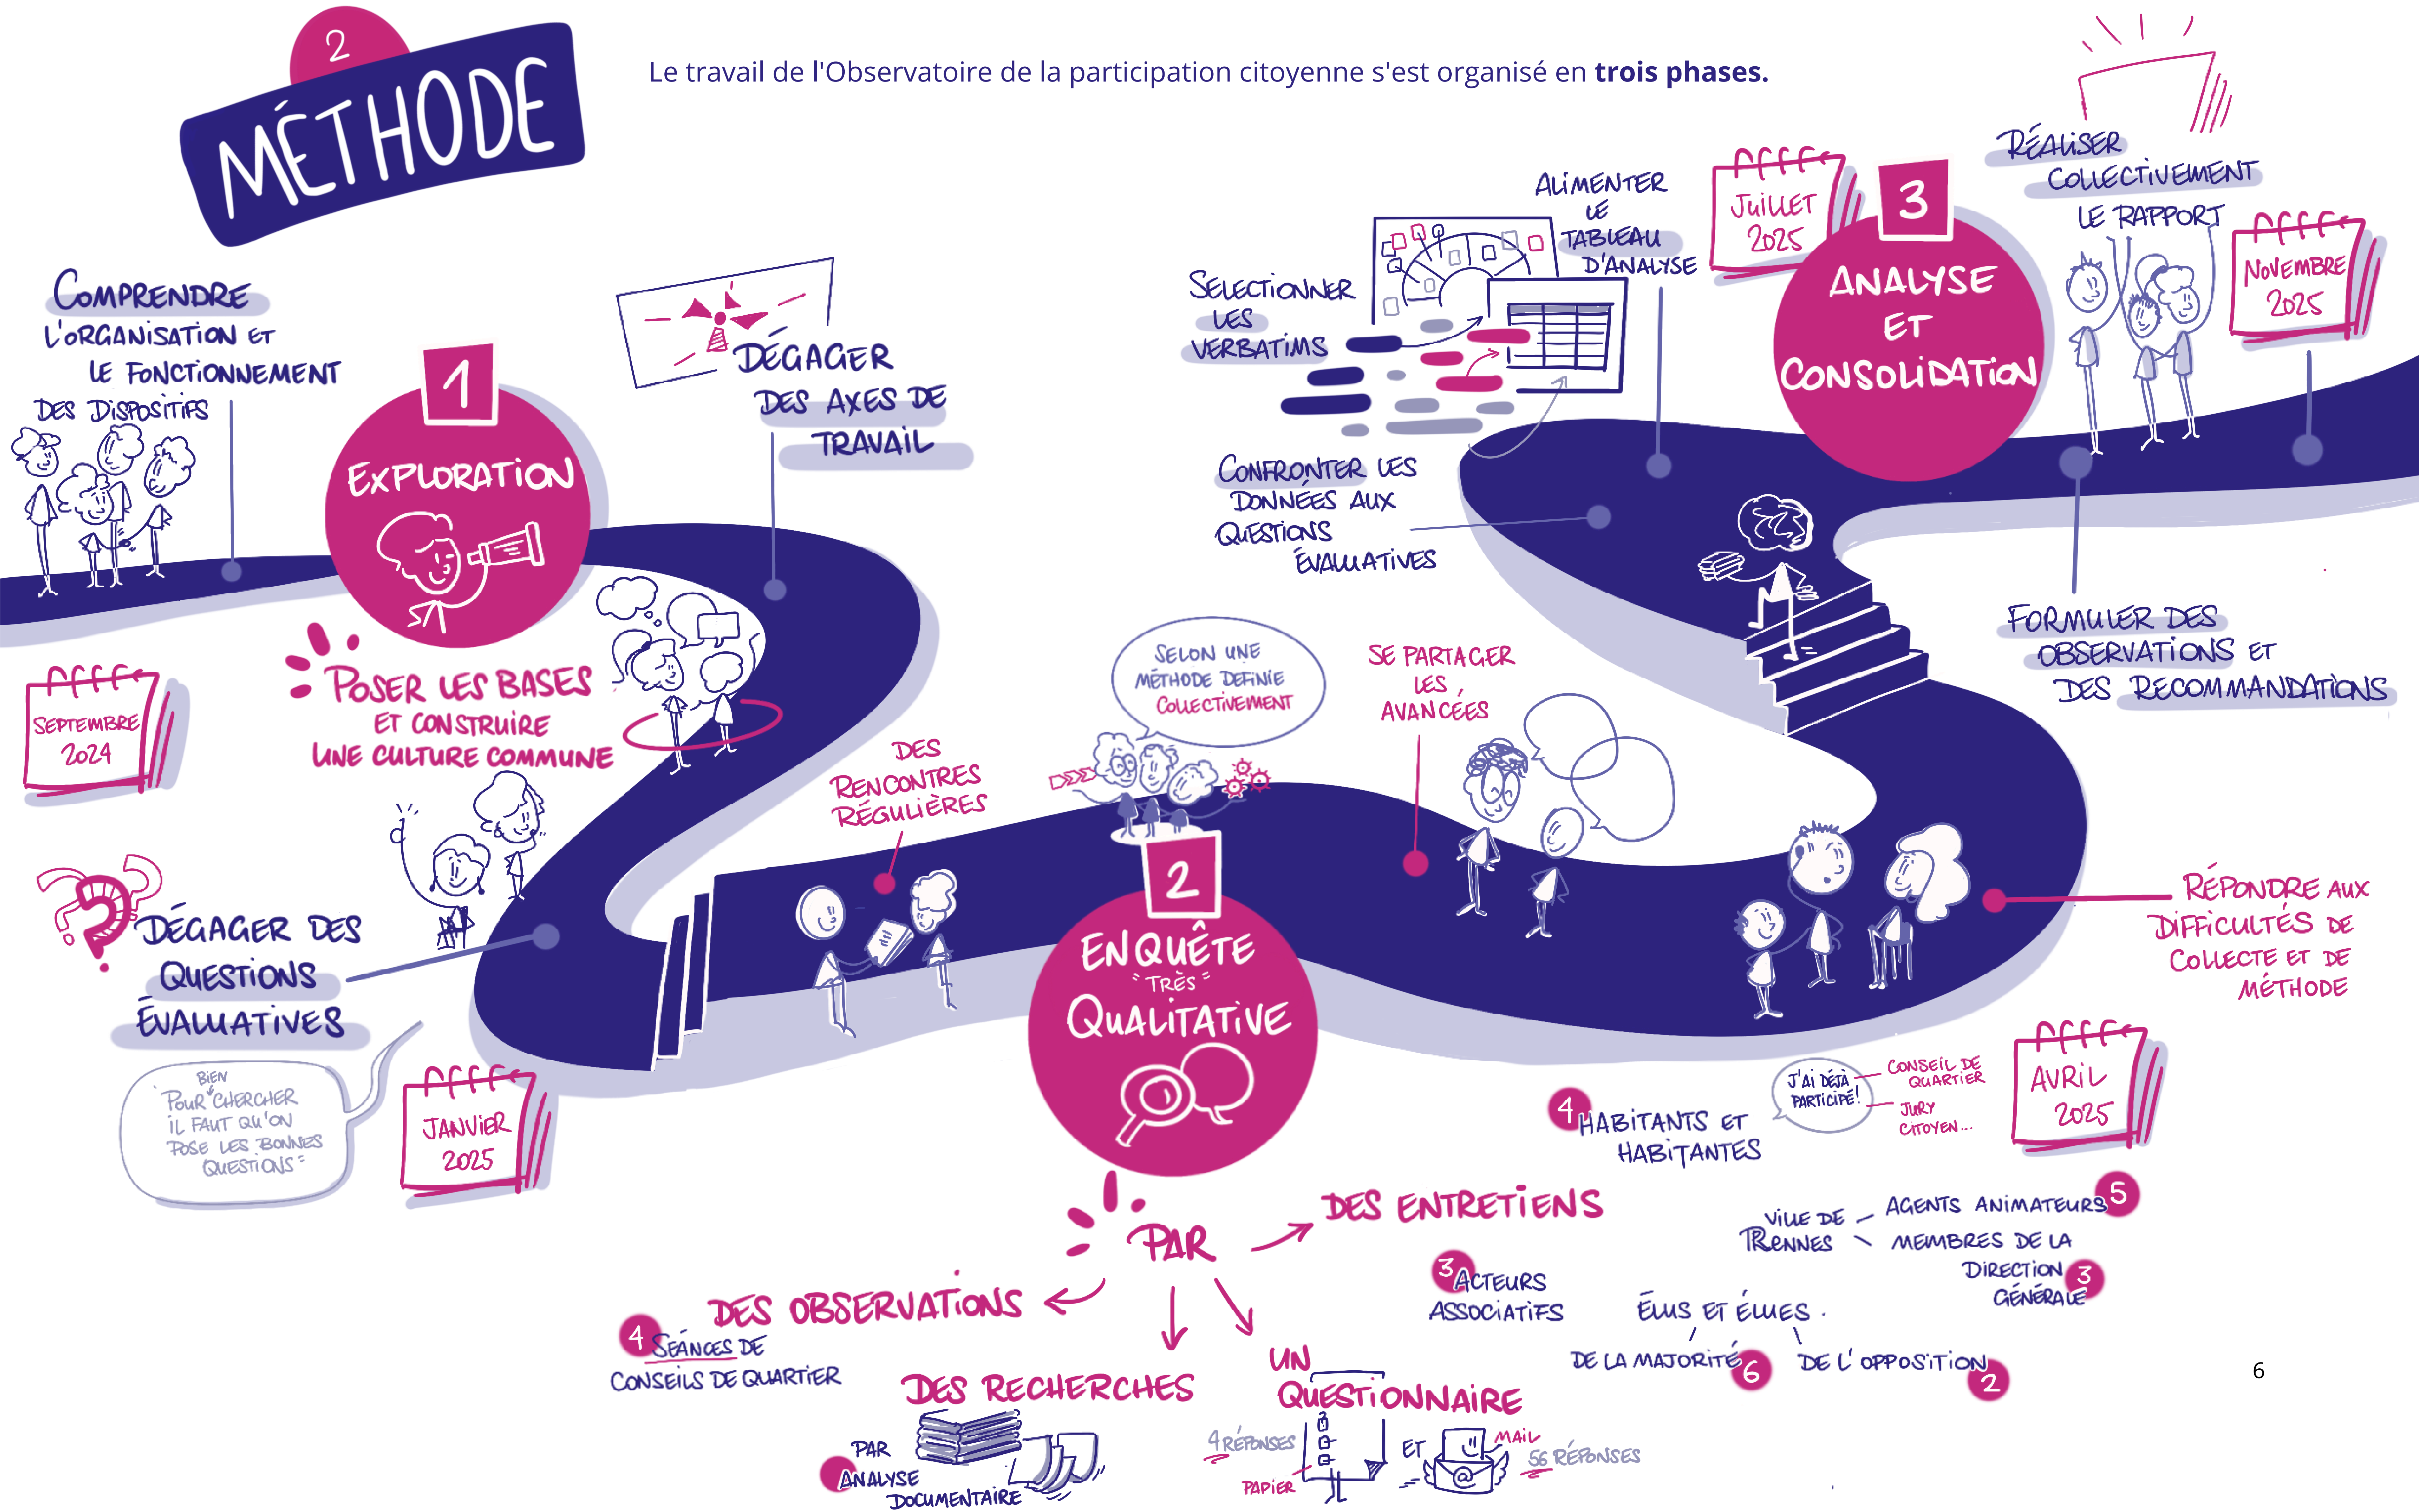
2
MÉTHODE

Le travail de l'Observatoire de la participation citoyenne s'est organisé en **trois phases.**

COMPRENDRE L'ORGANISATION ET LE FONCTIONNEMENT DES DISPOSITIFS

1
EXPLORATION

DÉGAGER DES AXES DE TRAVAIL

POSER LES BASES ET CONSTRUIRE UNE CULTURE COMMUNE

SEPTEMBRE 2024

DÉGAGER DES QUESTIONS ÉVALUATIVES

BIEN POUR CHERCHER IL FAUT QU'ON POSE LES BONNES QUESTIONS

JANVIER 2025

DES RENCONTRES RÉGULIÈRES

SELON UNE MÉTHODE DÉFINIE COLLECTIVEMENT

2
ENQUÊTE TRÈS QUALITATIVE

SÉLECTIONNER LES VERBATIMS

ALIMENTER LE TABLEAU D'ANALYSE

CONFRONTER LES DONNÉES AUX QUESTIONS ÉVALUATIVES

SE PARTAGER LES AVANCÉES

JUILLET 2025

3
ANALYSE ET CONSOLIDATION

RÉALISER COLLECTIVEMENT LE RAPPORT

NOVEMBRE 2025

FORMULER DES OBSERVATIONS ET DES RECOMMANDATIONS

RÉPONDRE AUX DIFFICULTÉS DE COLLECTE ET DE MÉTHODE

AVRIL 2025

4 HABITANTS ET HABITANTES

J'AI DÉJÀ PARTICIPÉ! — CONSEIL DE QUARTIER — JURY CITOYEN...

PAR

DES ENTRETIENS

DES OBSERVATIONS
4 SÉANCES DE CONSEILS DE QUARTIER

DES RECHERCHES
PAR ANALYSE DOCUMENTAIRE

UN QUESTIONNAIRE
4 RÉPONSES PAPIER ET MAIL 56 RÉPONSES

3 ACTEURS ASSOCIATIFS

VILLE DE RENNES — AGENTS ANIMATEURS 5 — MEMBRES DE LA DIRECTION GÉNÉRALE 3

ÉLUS ET ÉLUES
DE LA MAJORITÉ 6
DE L'OPPOSITION 2

6